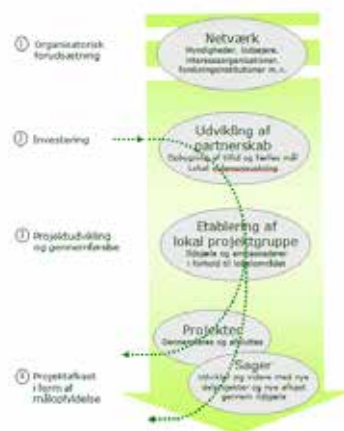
① Organisatorisk forudsætning

② Investering

③ Projektudvikling og gennemførelse

④ Projektafkast i form af måloplfyldelse

Netværk
Myndigheder, tidsgiere, interesseorganisationer, forskningsinstitutioner m.v.

Udvikling af partnerskab
Opbygning af tillid og fælles mål
Lokal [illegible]

Etablering af lokal projektgruppe
Tidsgiere og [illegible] i forhold til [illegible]

Projekter
Gennemføres og afsluttes

Sager
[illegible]